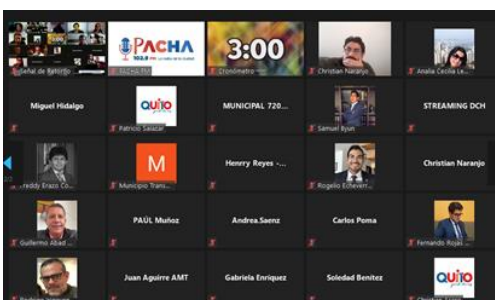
Señal de Retorno
PACHA 102.9 FM
PACHA FM
3:00
Cronómetro
Christian Naranjo
Analia Cecilia Le...
Miguel Hidalgo
QUITO
Patricio Salazar
MUNICIPAL 720...
Samuel Bysn
STREAMING DCH
Freddy Erazo Co...
M
Municipio Trans...
Henry Reyes -...
Rogelio Echeverr...
Christian Naranjo
Guillermo Abad...
PAÚL Muñoz
Andrea.Saenz
Carlos Poma
Fernando Rojas...
Juan Aguirre AMT
Gabriela Enriquez
Soledad Benitez
QUITO